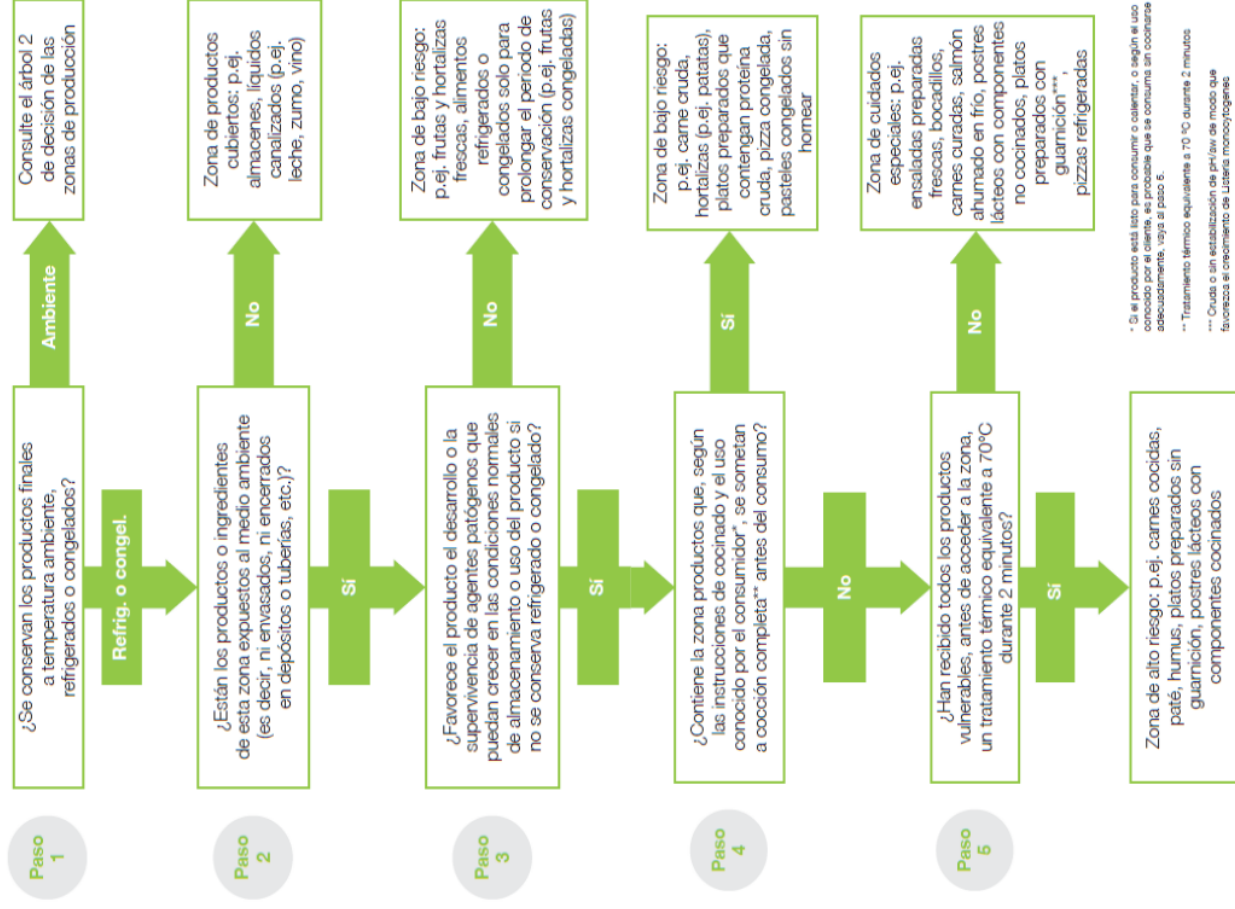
Paso 1

¿Se conservan los productos finales a temperatura ambiente, refrigerados o congelados?

Ambiente

Consulte el árbol 2 de decisión de las zonas de producción

Refrig. o congel.

Paso 2

¿Están los productos o ingredientes de esta zona expuestos al medio ambiente (es decir, ni envasados, ni encerrados en depósitos o tuberías, etc.)?

No

Zona de productos cubiertos: p.ej. almacenes, líquidos canalizados (p.ej. leche, zumo, vino)

Sí

Paso 3

¿Favorece el producto el desarrollo o la supervivencia de agentes patógenos que puedan crecer en las condiciones normales de almacenamiento o uso del producto si no se conserva refrigerado o congelado?

No

Zona de bajo riesgo: p.ej. frutas y hortalizas frescas, alimentos refrigerados o congelados solo para prolongar el periodo de conservación (p.ej. frutas y hortalizas congeladas)

Sí

Paso 4

¿Contiene la zona productos que, según las instrucciones de cocinado y el uso conocido por el consumidor*, se sometan a cocción completa** antes del consumo?

Sí

Zona de bajo riesgo: p.ej. carne cruda, hortalizas (p.ej. patatas), platos preparados que contengan proteína cruda, pizza congelada, pasteles congelados sin hornear

No

Paso 5

¿Han recibido todos los productos vulnerables, antes de acceder a la zona, un tratamiento térmico equivalente a 70°C durante 2 minutos?

No

Zona de cuidados especiales: p.ej. ensaladas preparadas frescas, bocadillos, carnes curadas, salmón ahumado en frío, postres lácteos con componentes no cocinados, platos preparados con guarnición***, pizzas refrigeradas

Sí

Zona de alto riesgo: p.ej. carnes cocidas, paté, humus, platos preparados sin guarnición, postres lácteos con componentes cocinados

* Si el producto está listo para consumir o calentar, o según el uso conocido por el cliente, es probable que se consuma sin cocinarse adecuadamente, vaya al paso 5.

** Tratamiento térmico equivalente a 70 ºC durante 2 minutos

*** Crudo o sin estabilización de pH/aw de modo que favorezca el crecimiento de Listeria monocytogenes